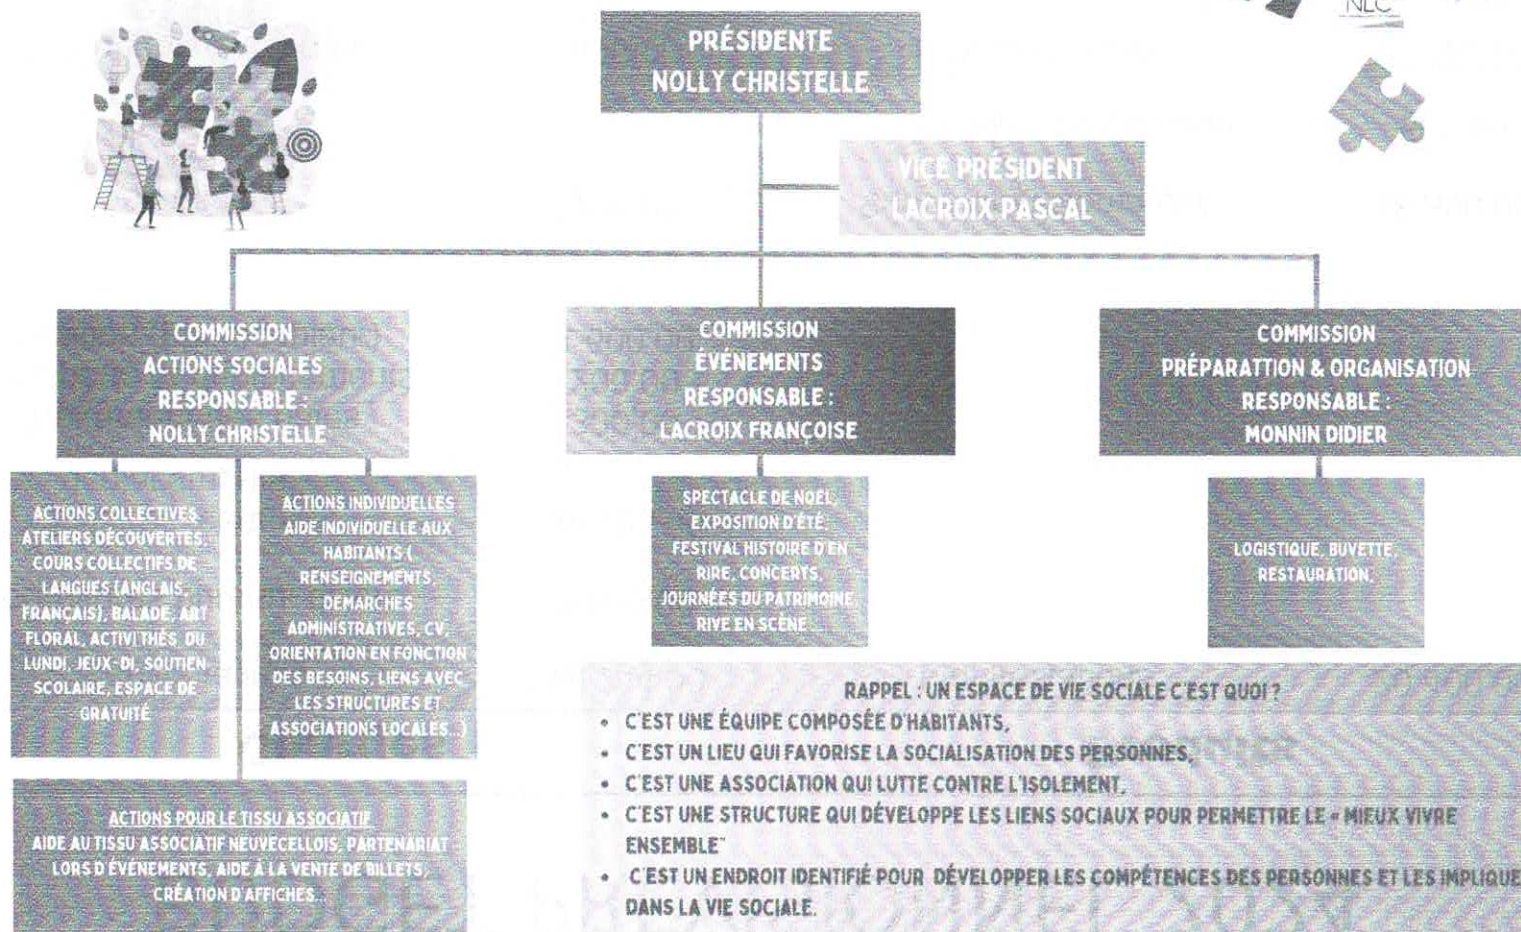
NLC

PRÉSIDENTE
NOLLY CHRISTELLE

VICE PRÉSIDENT
LACROIX PASCAL

COMMISSION
ACTIONS SOCIALES
RESPONSABLE :
NOLLY CHRISTELLE

COMMISSION
ÉVÉNEMENTS
RESPONSABLE :
LACROIX FRANÇOISE

COMMISSION
PRÉPARATTION & ORGANISATION
RESPONSABLE :
MONNIN DIDIER

ACTIONS COLLECTIVES
ATELIERS DÉCOUVERTES, COURS COLLECTIFS DE LANGUES (ANGLAIS, FRANÇAIS), BALADE, ART FLORAL, ACTIVI'THÉS DU LUNDI, JEUX-DI, SOUTIEN SCOLAIRE, ESPACE DE GRATUITÉ

ACTIONS INDIVIDUELLES
AIDE INDIVIDUELLE AUX HABITANTS ( RENSEIGNEMENTS, DEMARCHES ADMINISTRATIVES, CV, ORIENTATION EN FONCTION DES BESOINS, LIENS AVEC LES STRUCTURES ET ASSOCIATIONS LOCALES...)

SPECTACLE DE NOËL, EXPOSITION D'ÉTÉ, FESTIVAL HISTOIRE D'EN RIRE, CONCERTS, JOURNÉES DU PATRIMOINE, RIVE EN SCÈNE...

LOGISTIQUE, BUVETTE, RESTAURATION.

ACTIONS POUR LE TISSU ASSOCIATIF
AIDE AU TISSU ASSOCIATIF NEUVECELLOIS, PARTENARIAT LORS D'ÉVÉNEMENTS, AIDE À LA VENTE DE BILLETS, CRÉATION D'AFFICHES...

RAPPEL : UN ESPACE DE VIE SOCIALE C'EST QUOI ?
• C'EST UNE ÉQUIPE COMPOSÉE D'HABITANTS,
• C'EST UN LIEU QUI FAVORISE LA SOCIALISATION DES PERSONNES,
• C'EST UNE ASSOCIATION QUI LUTTE CONTRE L'ISOLEMENT,
• C'EST UNE STRUCTURE QUI DÉVELOPPE LES LIENS SOCIAUX POUR PERMETTRE LE « MIEUX VIVRE ENSEMBLE"
• C'EST UN ENDROIT IDENTIFIÉ POUR DÉVELOPPER LES COMPÉTENCES DES PERSONNES ET LES IMPLIQUE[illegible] DANS LA VIE SOCIALE.